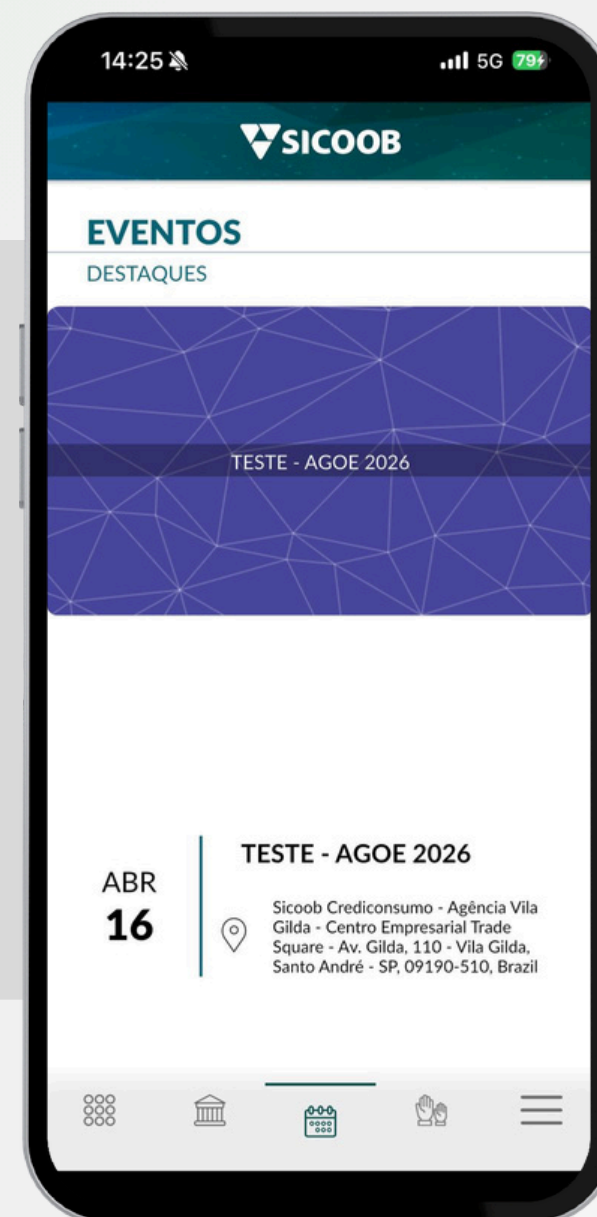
14:25

5G 79

SICOOB

EVENTOS

DESTAQUES

TESTE - AGOE 2026

ABR
16

TESTE - AGOE 2026

Sicoob Crediconsumo - Agência Vila Gilda - Centro Empresarial Trade Square - Av. Gilda, 110 - Vila Gilda, Santo André - SP, 09190-510, Brazil